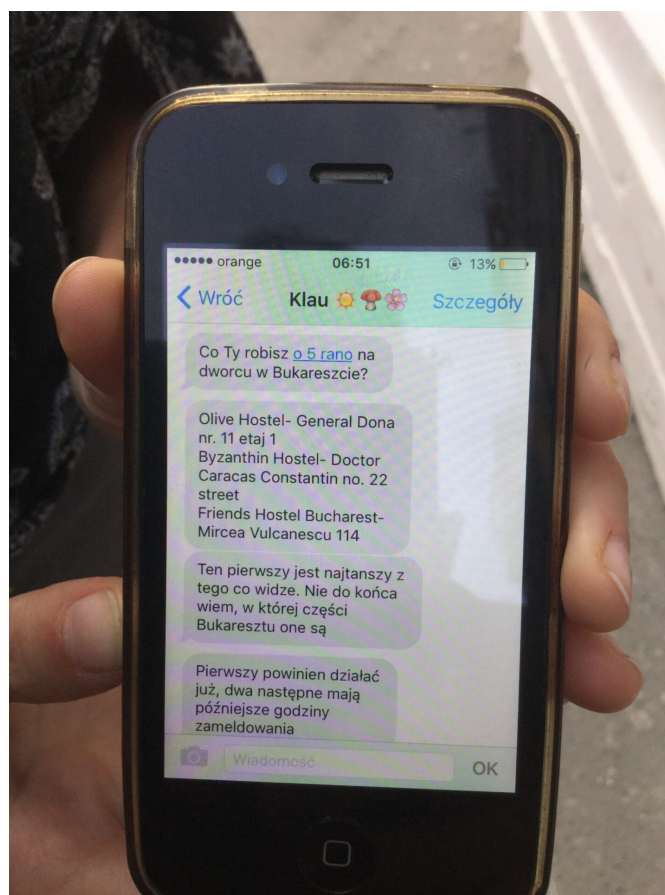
●●●●● orange 06:51 13%

< Wróć Klau 🌞🍄🌸 Szczegóły

Co Ty robisz o 5 rano na dworcu w Bukareszcie?

Olive Hostel- General Dona nr. 11 etaj 1
Byzanthin Hostel- Doctor Caracas Constantin no. 22 street
Friends Hostel Bucharest- Mircea Vulcanescu 114

Ten pierwszy jest najtanszy z tego co widze. Nie do końca wiem, w której części Bukaresztu one są

Pierwszy powinien działać już, dwa następne mają późniejsze godziny zameldowania

Wiadomość OK